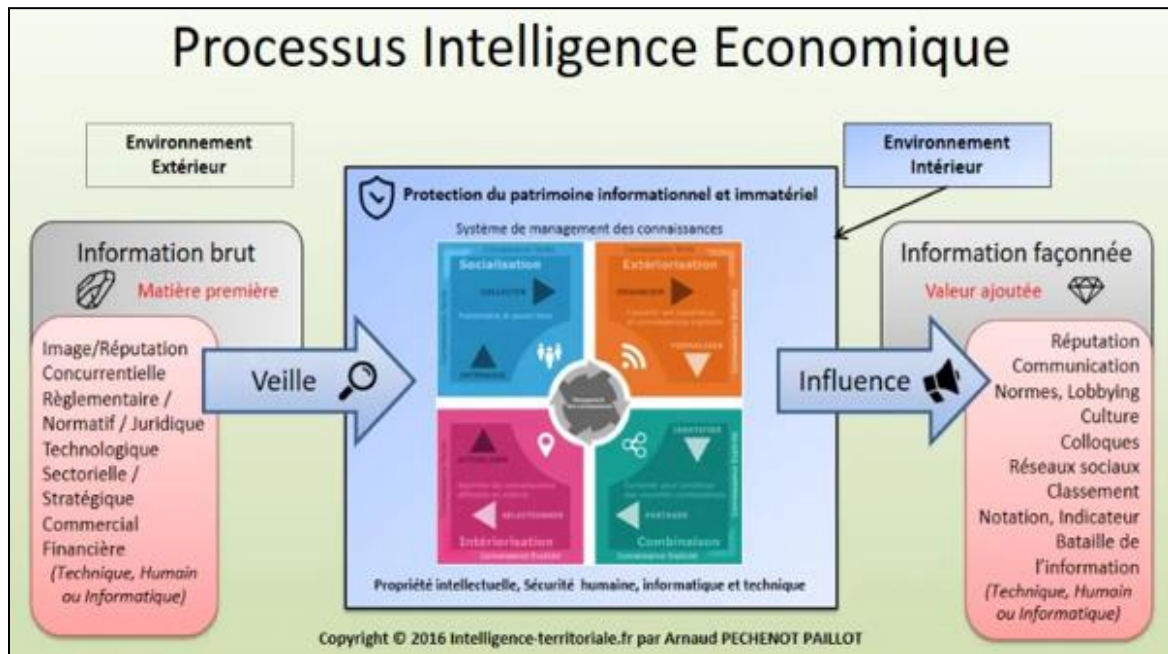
Processus Intelligence Economique

Environnement Extérieur

Environnement Intérieur

Protection du patrimoine informationnel et immatériel

Système de management des connaissances

Socialisation

Extériorisation

Intériorisation

Combinaison

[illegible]

Propriété intellectuelle, Sécurité humaine, informatique et technique

Information brut

Matière première

Image/Réputation
Concurrentielle
Règlementaire / Normatif / Juridique
Technologique
Sectorielle / Stratégique
Commercial
Financière
(Technique, Humain ou Informatique)

Veille

Influence

Information façonnée

Valeur ajoutée

Réputation
Communication
Normes, Lobbying
Culture
Colloques
Réseaux sociaux
Classement
Notation, Indicateur
Bataille de l'information
(Technique, Humain ou Informatique)

Copyright © 2016 Intelligence-territoriale.fr par Arnaud PECHENOT PAILLOT